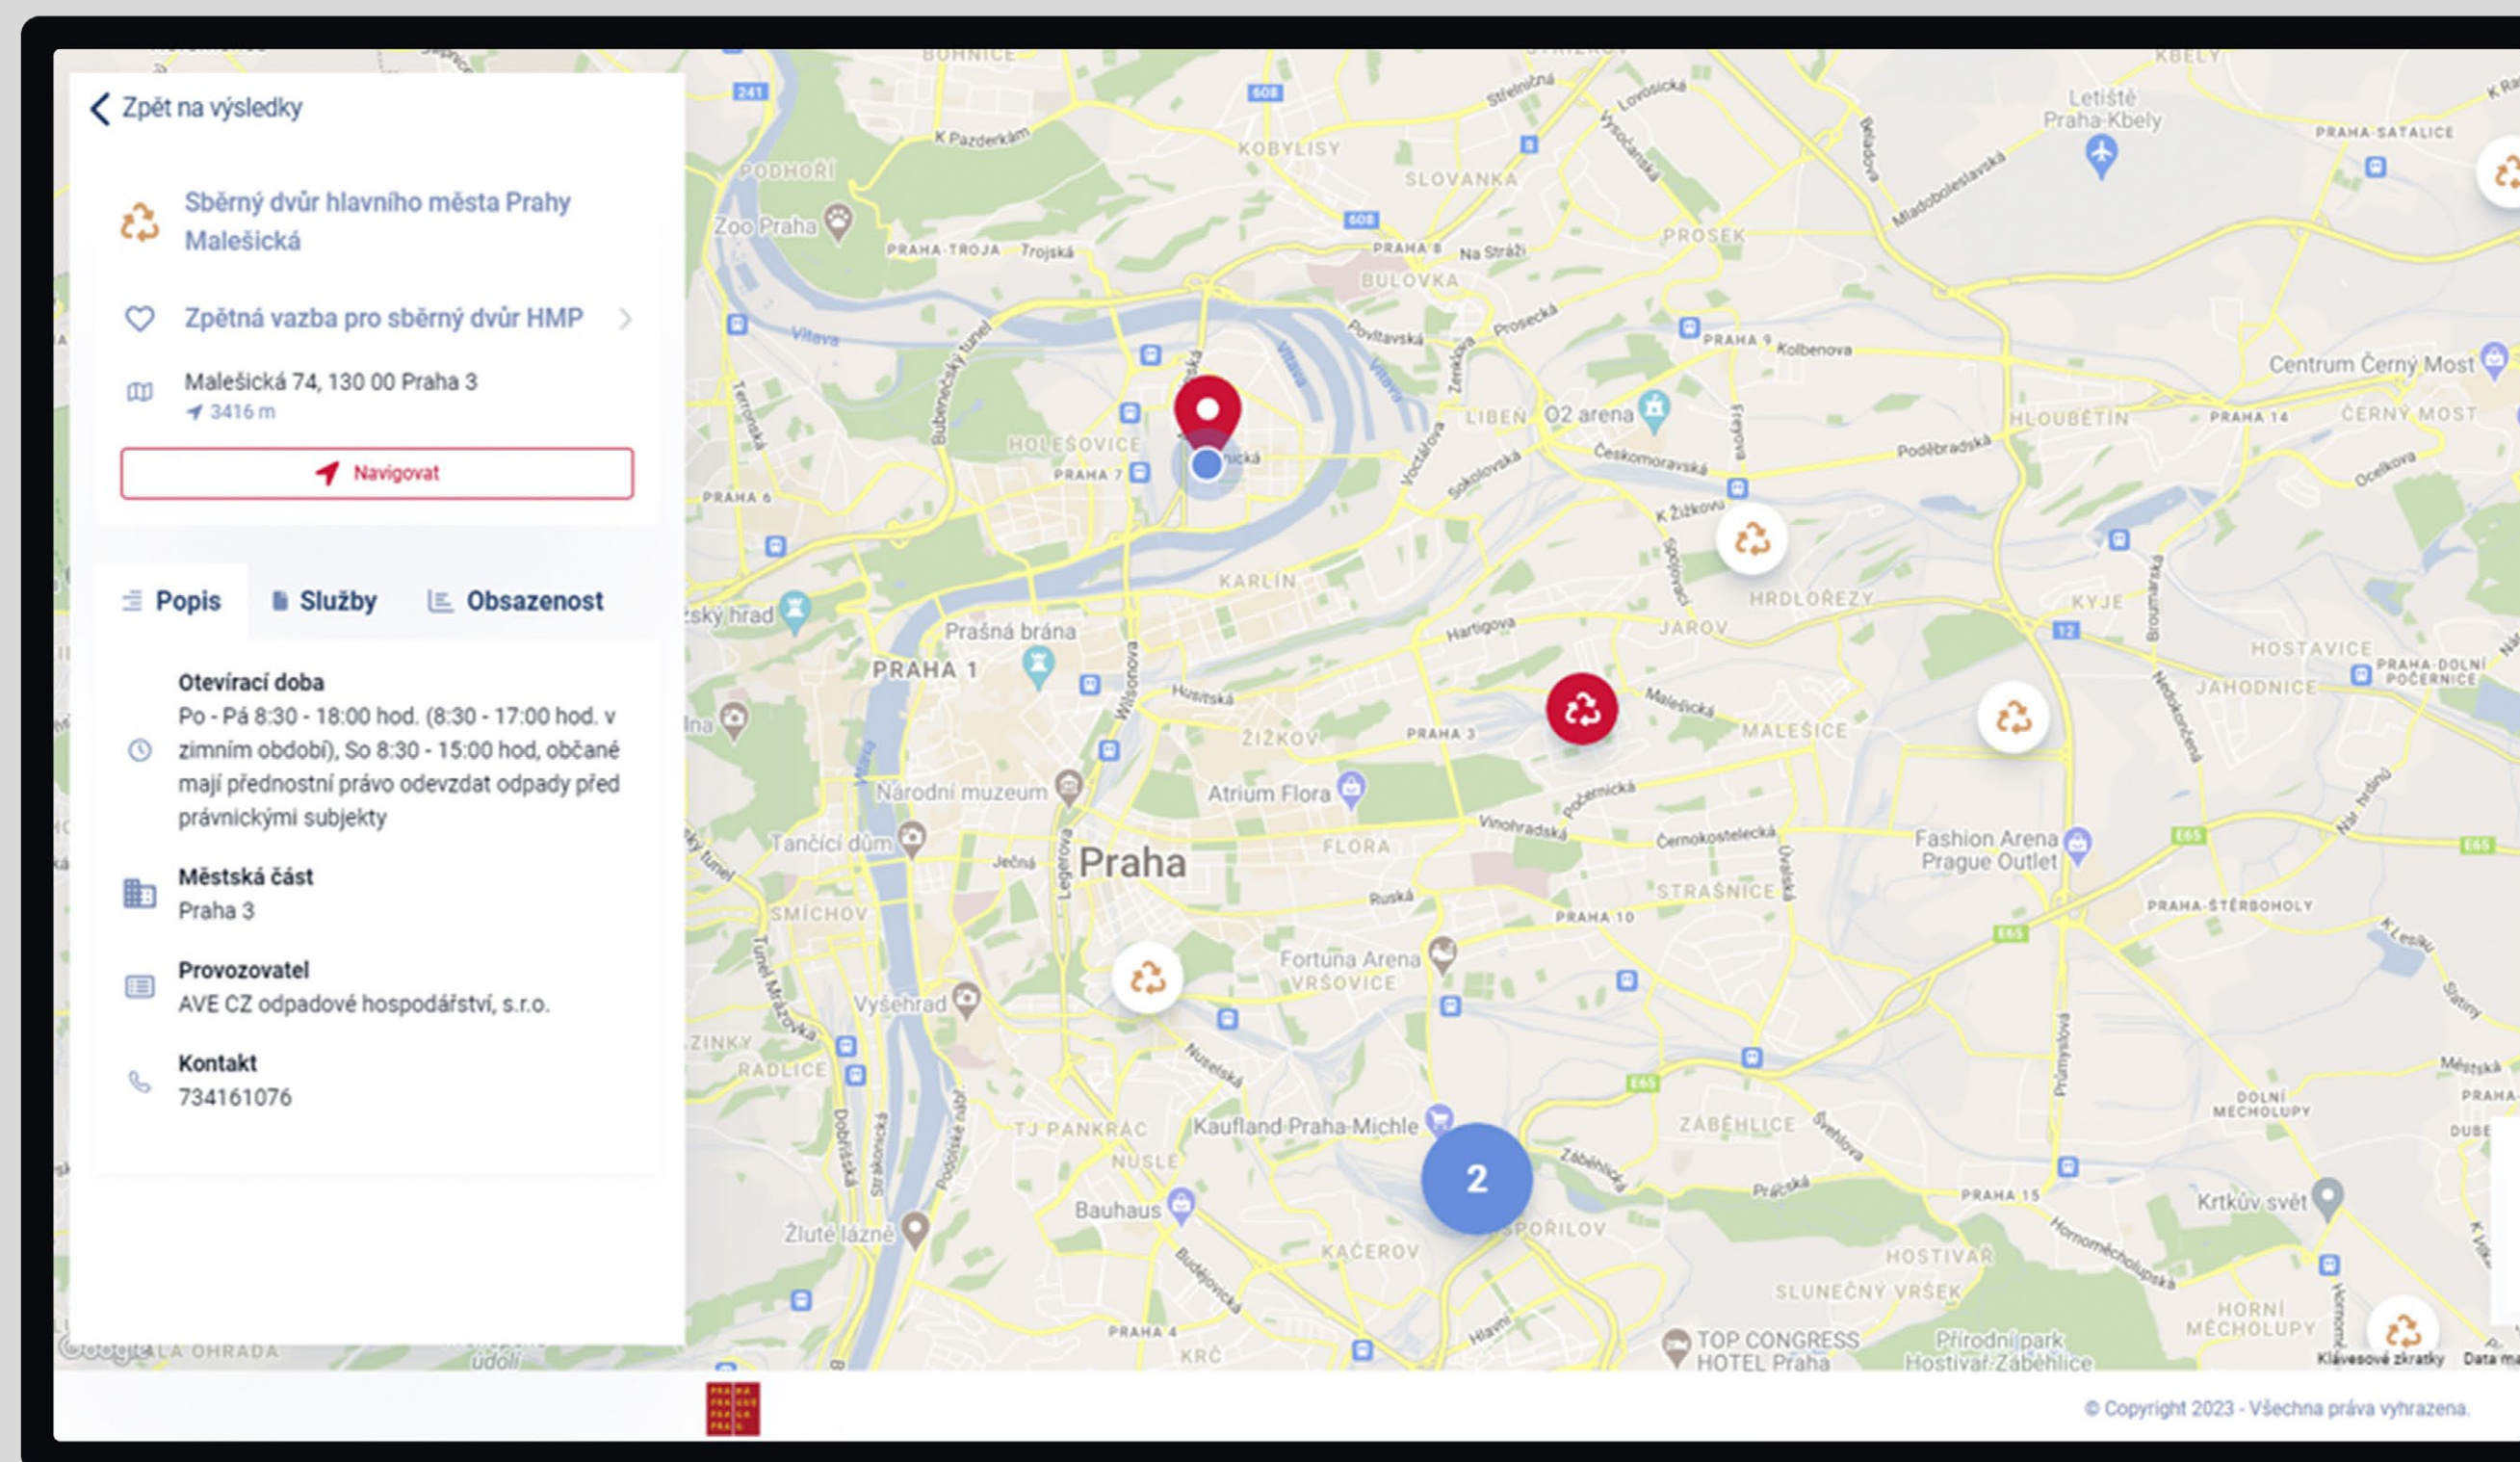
Zpět na výsledky

Sběrný dvůr hlavního města Prahy Malešická

Zpětná vazba pro sběrný dvůr HMP

Malešická 74, 130 00 Praha 3
3416 m

Navigovat

Popis | Služby | Obsazenost

Otevírací doba
Po - Pá 8:30 - 18:00 hod. (8:30 - 17:00 hod. v zimním období), So 8:30 - 15:00 hod, občané mají přednostní právo odevzdat odpady před právnickými subjekty

Městská část
Praha 3

Provozovatel
AVE CZ odpadové hospodářství, s.r.o.

Kontakt
734161076

BOHNICE KOBYLISY SLOVANKA PROSEK BULOVKA PRAHA 8 Letiště Praha-Kbely PRAHA-SATALICE PODHOŘÍ Zoo Praha PRAHA-TROJA Trojská Na Stráži K Pazderkám Střelničná Lovosická Vysočanská Mladoboleslavská Beladova Povltavská Prosecká Zenklova PRAHA 9 Kolbenova Centrum Černý Most HLOUBĚTÍN PRAHA 14 ČERNÝ MOST Vltava LIBEŇ O2 arena Českomoravská Poděbradská Ocelkova Freyova HOLEŠOVICE PRAHA 7 PRAHA 6 Bubenečský tunel Voctářova Sokolovská K Žižkovu Spojovací KARLÍN HRDLOŘEZY KYJE JAROV Hartigova Pražský hrad Prašná brána PRAHA 1 Wilsonova Husitská ŽIŽKOV PRAHA 3 Malešická MALEŠICE HOSTAVICE JAHODNICE PRAHA-DOLNÍ POČERNICE Broumarská Národní muzeum Atrium Flora Počernická Vinohradská FLORA Černokostelecká Úvalská Tančící dům Ječná Legerova Praha Ruská STRAŠNICE PRAHA 10 Fashion Arena Prague Outlet PRAHA-ŠTĚRBOHOLY E65 SMÍCHOV Fortuna Arena VRŠOVICE Vyšehrad Nuselská ZLÍCHOV RADLICE TJ PANKRÁC NUSLE Kaufland Praha-Michle 2 ZÁBĚHLICE Záběhlická Průmyslová DOLNÍ MĚCHOLUPY Bauhaus Žluté lázně KAČEROV SPOŘILOV Práčská PRAHA 15 Krtkův svět HOSTIVAŘ SLUNEČNÝ VRŠEK Budějovická PRAHA 4 KRČ Hlavní TOP CONGRESS HOTEL Praha Přírodní park Hostivař-Záběhlice HORNÍ MĚCHOLUPY Dobříšská Strakonická Podolské nábř. Tunel Mrázovka Google MALÁ OHRADA údolí Klávesové zkratky Data map

© Copyright 2023 - Všechna práva vyhrazena.